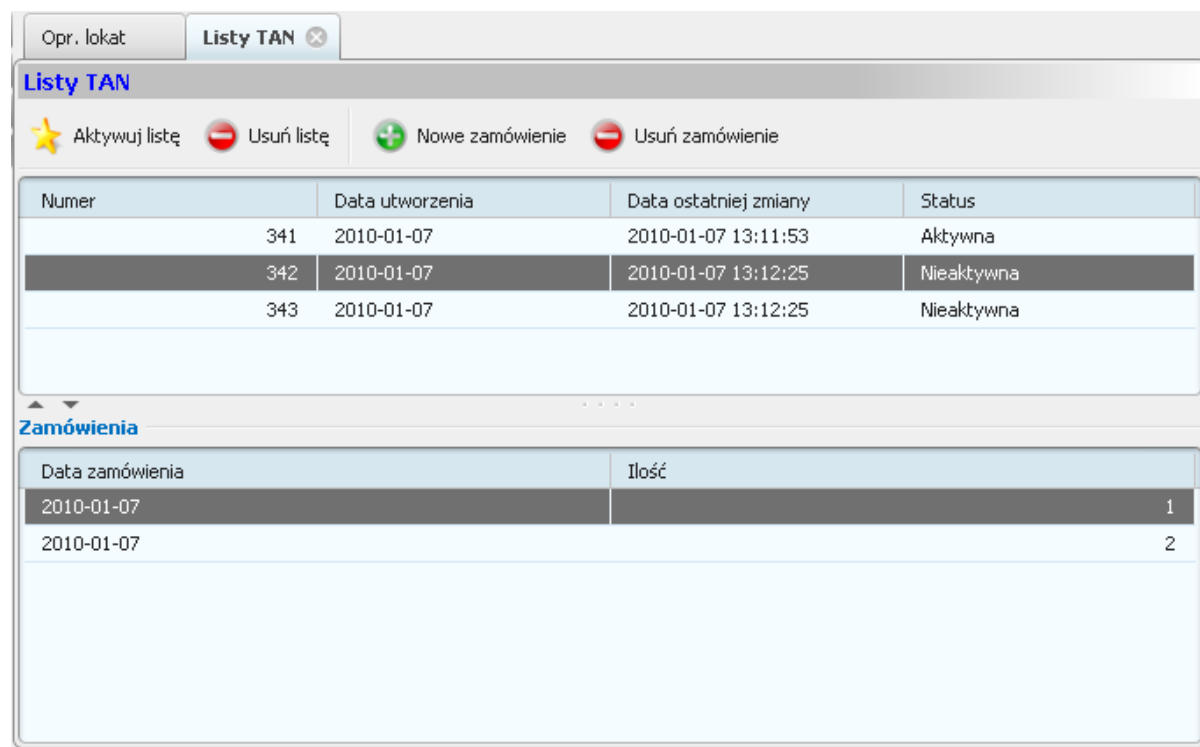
Opr. lokat | Listy TAN

Listy TAN

Aktywuj listę Usuń listę Nowe zamówienie Usuń zamówienie

| Numer | Data utworzenia | Data ostatniej zmiany | Status |
|---|---|---|---|
| 341 | 2010-01-07 | 2010-01-07 13:11:53 | Aktywna |
| 342 | 2010-01-07 | 2010-01-07 13:12:25 | Nieaktywna |
| 343 | 2010-01-07 | 2010-01-07 13:12:25 | Nieaktywna |

Zamówienia

| Data zamówienia | Ilość |
|---|---|
| 2010-01-07 | 1 |
| 2010-01-07 | 2 |